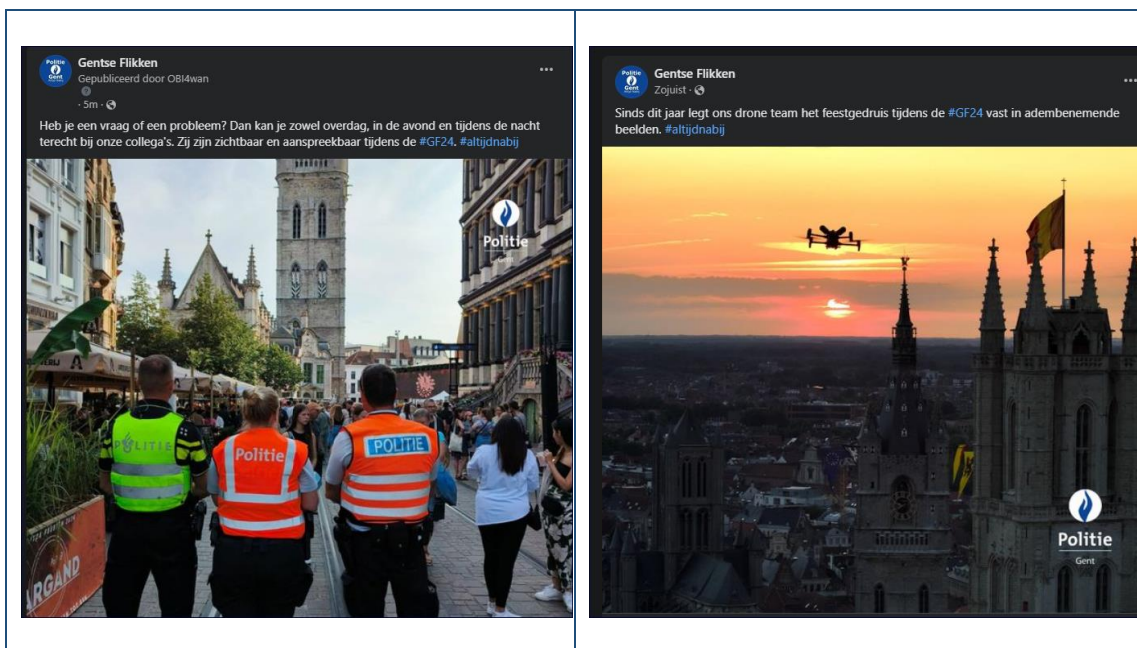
Politie Gent

Gentse Flikken
Gepubliceerd door OBI4wan
· 5m ·

Heb je een vraag of een probleem? Dan kan je zowel overdag, in de avond en tijdens de nacht terecht bij onze collega's. Zij zijn zichtbaar en aanspreekbaar tijdens de #GF24. #altijdnabij

Politie
Gent

POLITIE

Politie

POLITIE

ARGAND

Politie Gent

Gentse Flikken
Zojuist ·

Sinds dit jaar legt ons drone team het feestgedruis tijdens de #GF24 vast in adembenemende beelden. #altijdnabij

Politie
Gent